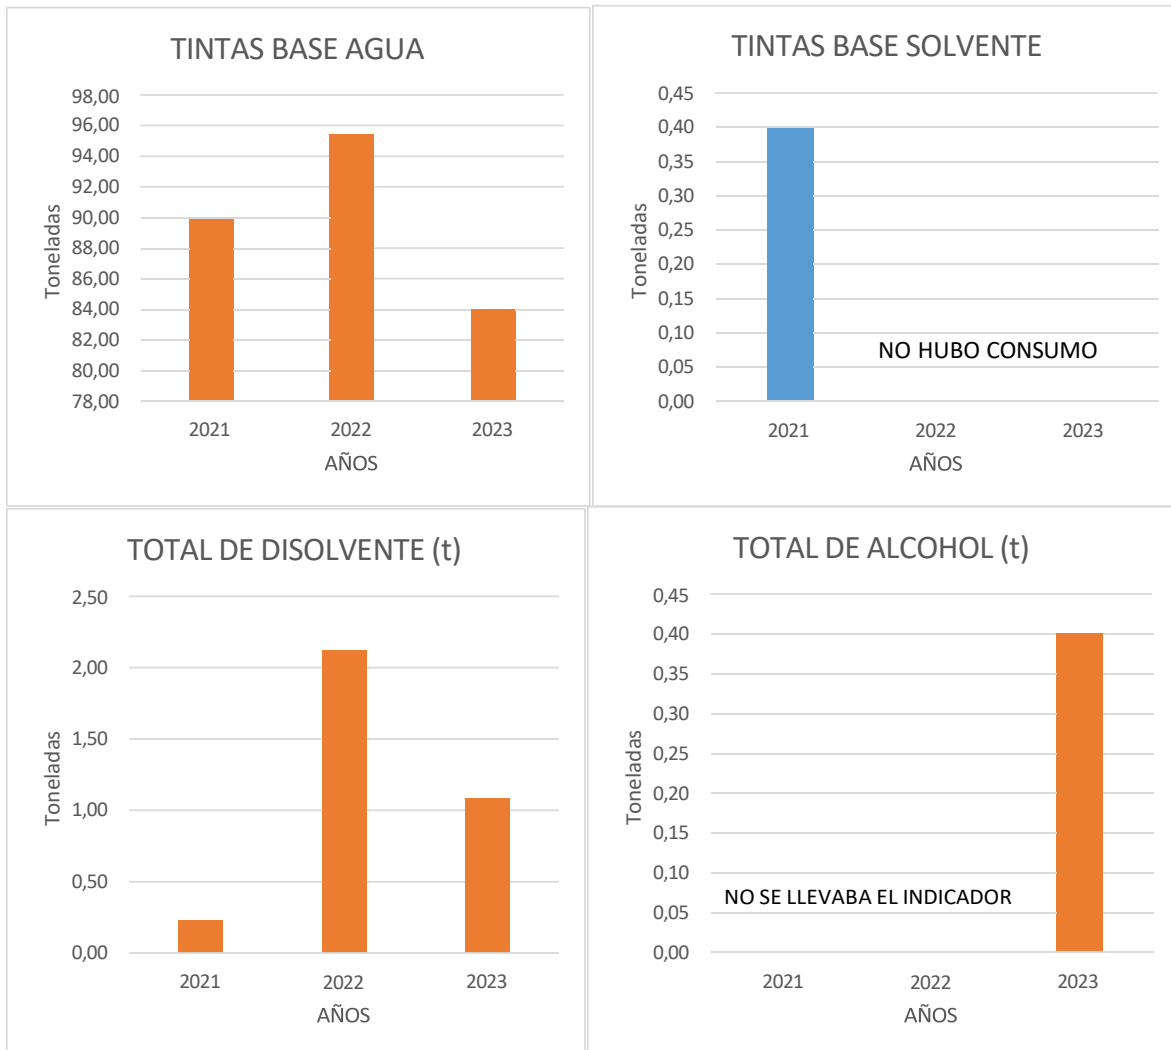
TINTAS BASE AGUA

98,00
96,00
94,00
92,00
90,00
88,00
86,00
84,00
82,00
80,00
78,00

Toneladas

2021
2022
2023

AÑOS

TINTAS BASE SOLVENTE

0,45
0,40
0,35
0,30
0,25
0,20
0,15
0,10
0,05
0,00

Toneladas

NO HUBO CONSUMO

2021
2022
2023

AÑOS

TOTAL DE DISOLVENTE (t)

2,50
2,00
1,50
1,00
0,50
0,00

Toneladas

2021
2022
2023

AÑOS

TOTAL DE ALCOHOL (t)

0,45
0,40
0,35
0,30
0,25
0,20
0,15
0,10
0,05
0,00

Toneladas

NO SE LLEVABA EL INDICADOR

2021
2022
2023

AÑOS